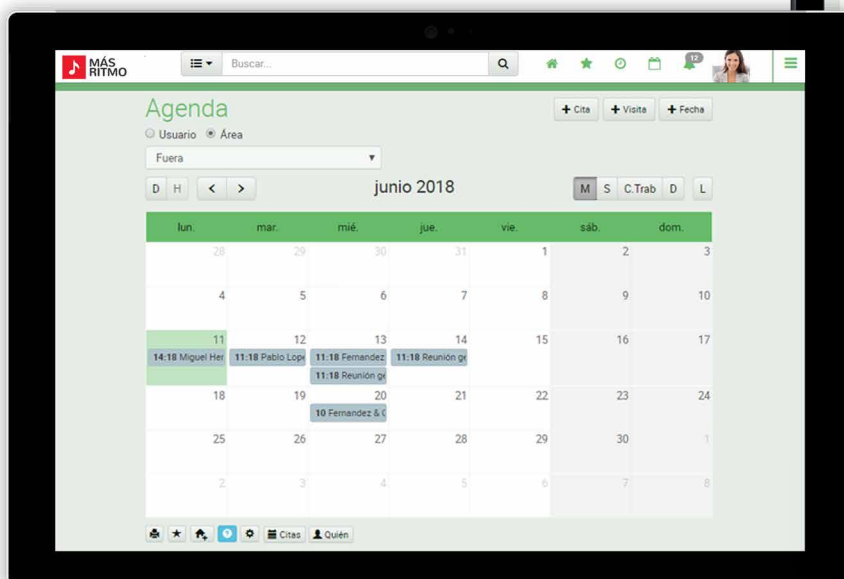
MÁS RITMO

Buscar...

12

Agenda

+ Cita + Visita + Fecha

Usuario Área

Fuera

D H < >

junio 2018

M S C.Trab D L

| lun. | mar. | mié. | jue. | vie. | sáb. | dom. |
|---|---|---|---|---|---|---|
| 28 | 29 | 30 | 31 | 1 | 2 | 3 |
| 4 | 5 | 6 | 7 | 8 | 9 | 10 |
| 11 14:18 Miguel Her | 12 11:18 Pablo Lope | 13 11:18 Fernandez 11:18 Reunión ge | 14 11:18 Reunión ge | 15 | 16 | 17 |
| 18 | 19 | 20 10 Fernandez & C | 21 | 22 | 23 | 24 |
| 25 | 26 | 27 | 28 | 29 | 30 | 1 |
| 2 | 3 | 4 | 5 | 6 | 7 | 8 |

Citas Quién